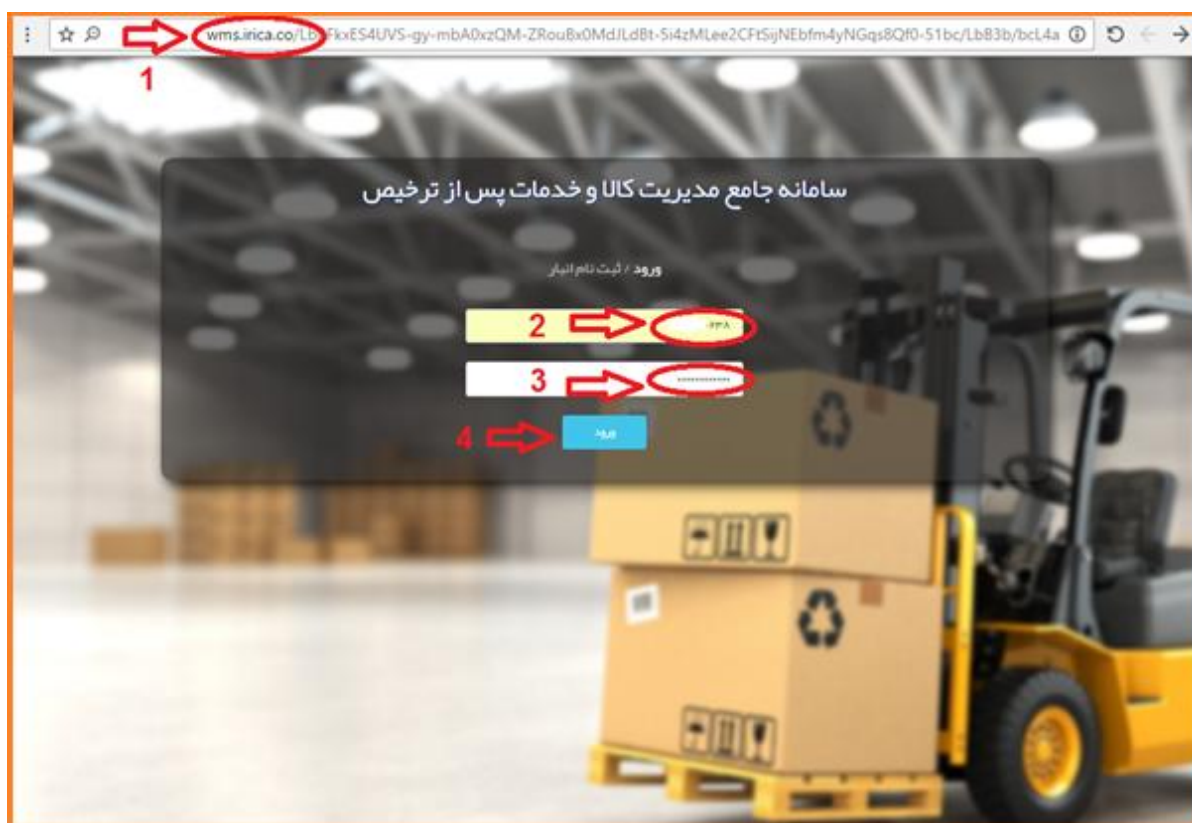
wms.irica.co/Lb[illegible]FkxES4UVS-gy-mbA0xzQM-ZRouBx0MdJLdBt-5i4zMLee2CFtSijNEbfm4yNGqs8Qf0-51bc/LbB3b/bcL4a

1

سامانه جامع مدیریت کالا و خدمات پس از ترخیص

ورود / ثبت نام انبار

2

۰۲۳۸

3

••••••••••••

4

ورود